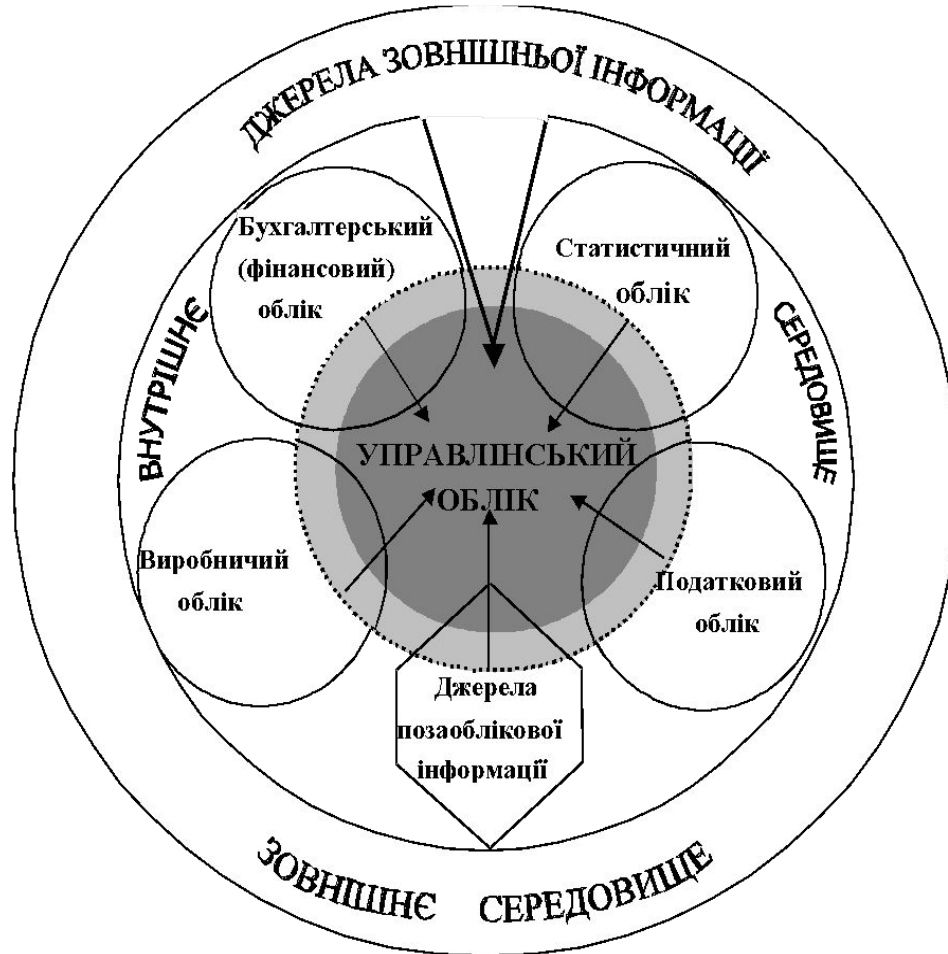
ДЖЕРЕЛА ЗОВНІШНЬОЇ ІНФОРМАЦІЇ

Бухгалтерський (фінансовий) облік

Статистичний облік

ВНУТРІШНЄ

СЕРЕДОВИЩЕ

УПРАВЛІНСЬКИЙ ОБЛІК

Виробничий облік

Податковий облік

Джерела позаоблікової інформації

ЗОВНІШНЄ СЕРЕДОВИЩЕ